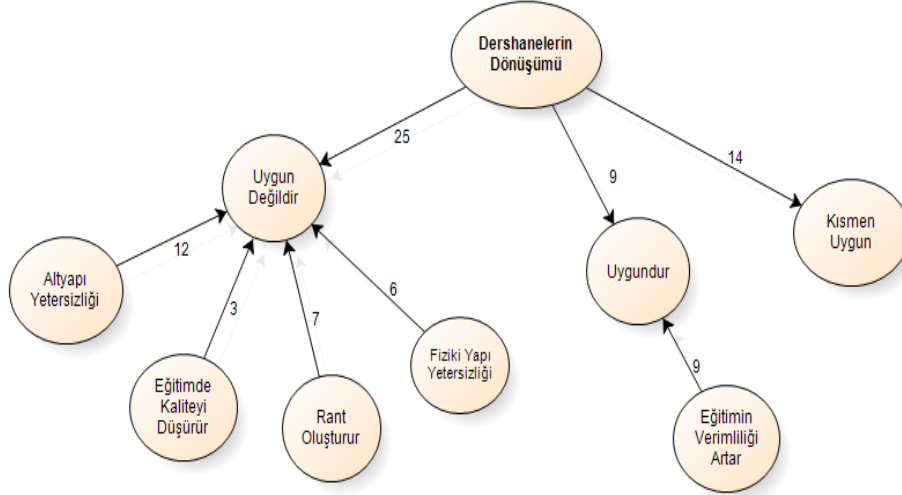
Dershanelerin Dönüşümü

25

Uygun Değildir

9

14

Kısmen Uygun

Uygundur

12

Altyapı Yetersizliği

3

7

6

Fiziki Yapı Yetersizliği

Eğitimde Kaliteyi Düşürür

Rant Oluşturur

9

Eğitimin Verimliliği Artar